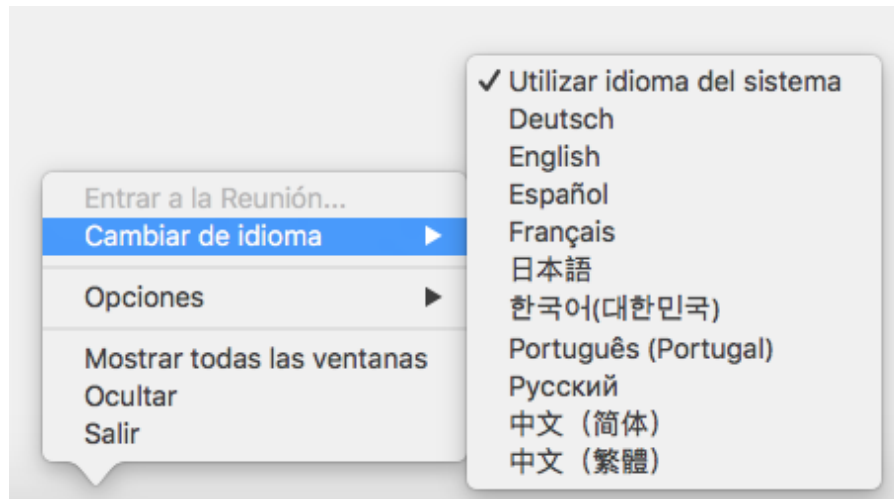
Entrar a la Reunión...
Cambiar de idioma ▶

Opciones ▶

Mostrar todas las ventanas
Ocultar
Salir

✓ Utilizar idioma del sistema
Deutsch
English
Español
Français
日本語
한국어(대한민국)
Português (Portugal)
Русский
中文（简体）
中文（繁體）